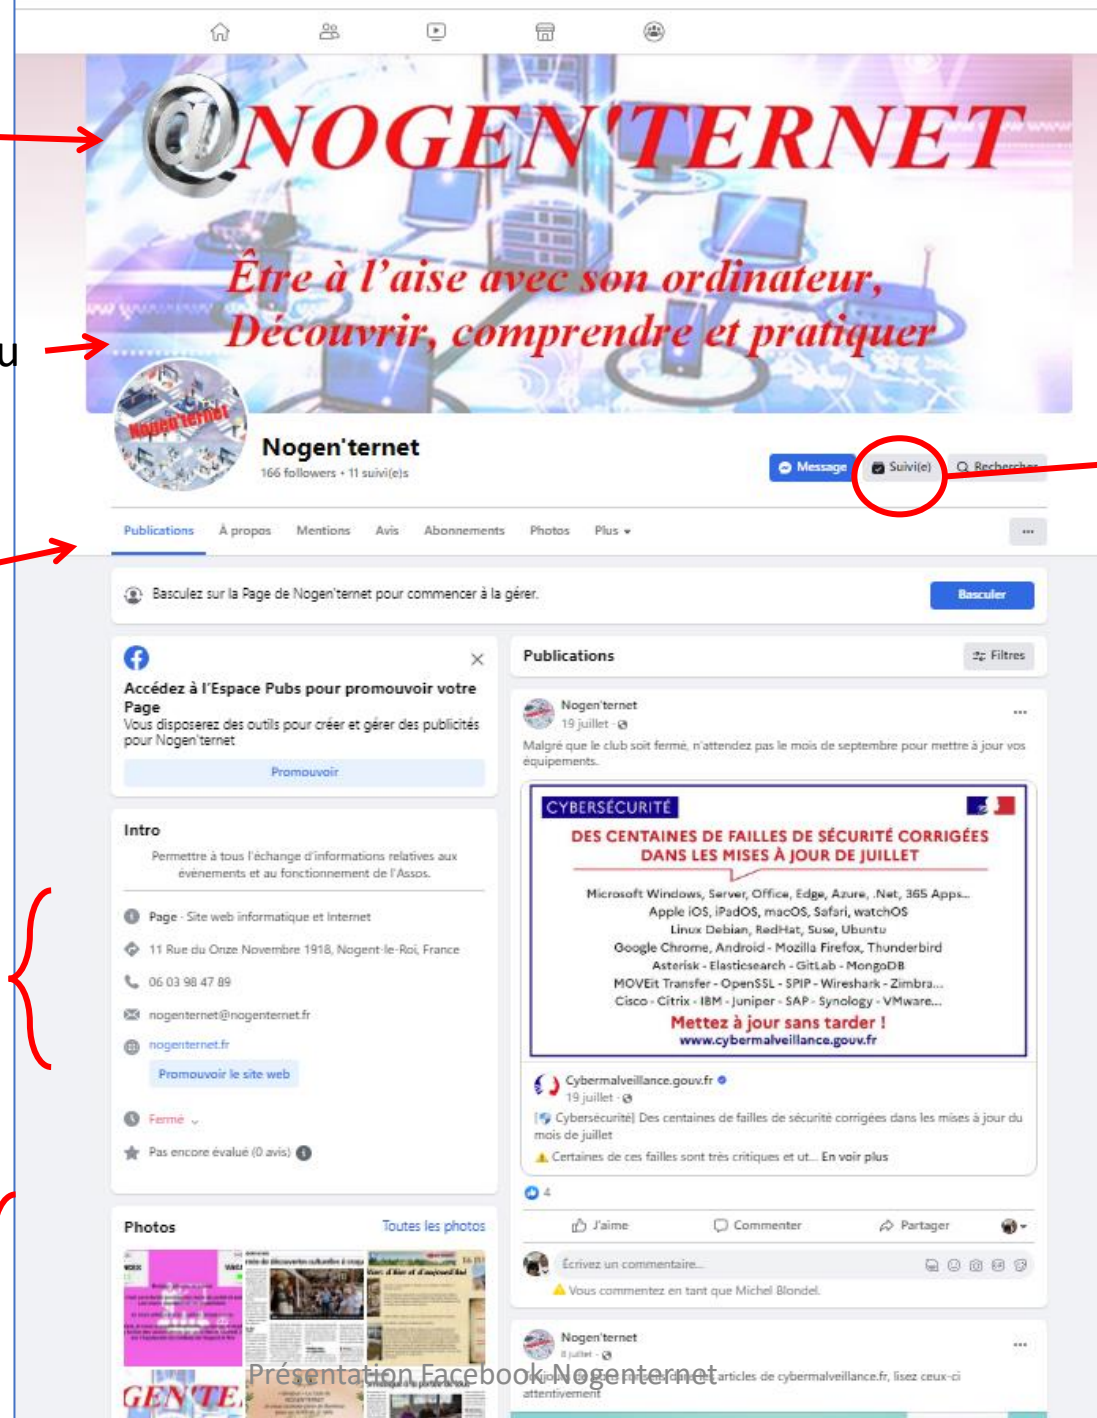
@NOGEN'TERNET

Être à l'aise avec son ordinateur,
Découvrir, comprendre et pratiquer

u

Nogen'ternet
166 followers • 11 suivi(e)s

Message
Suivi(e)
Rechercher

Publications
À propos
Mentions
Avis
Abonnements
Photos
Plus

Basculez sur la Page de Nogen'ternet pour commencer à la gérer.
Basculer

Accédez à l'Espace Pubs pour promouvoir votre Page
Vous disposerez des outils pour créer et gérer des publicités pour Nogen'ternet
Promouvoir

Intro
Permettre à tous l'échange d'informations relatives aux évènements et au fonctionnement de l'Assos.

Page · Site web informatique et Internet
11 Rue du Onze Novembre 1918, Nogent-le-Roi, France
06 03 98 47 89
nogenternet@nogenternet.fr
nogenternet.fr
Promouvoir le site web
Fermé
Pas encore évalué (0 avis)

Photos
Toutes les photos

Publications
Filtres

Nogen'ternet
19 juillet
Malgré que le club soit fermé, n'attendez pas le mois de septembre pour mettre à jour vos équipements.

CYBERSÉCURITÉ
DES CENTAINES DE FAILLES DE SÉCURITÉ CORRIGÉES DANS LES MISES À JOUR DE JUILLET
Microsoft Windows, Server, Office, Edge, Azure, .Net, 365 Apps...
Apple iOS, iPadOS, macOS, Safari, watchOS
Linux Debian, RedHat, Suse, Ubuntu
Google Chrome, Android - Mozilla Firefox, Thunderbird
Asterisk - Elasticsearch - GitLab - MongoDB
MOVEit Transfer - OpenSSL - SPIP - Wireshark - Zimbra...
Cisco - Citrix - IBM - Juniper - SAP - Synology - VMware...
Mettez à jour sans tarder !
www.cybermalveillance.gouv.fr

Cybermalveillance.gouv.fr
19 juillet
[Cybersécurité] Des centaines de failles de sécurité corrigées dans les mises à jour du mois de juillet
Certaines de ces failles sont très critiques et ut... En voir plus

4
J'aime
Commenter
Partager

Écrivez un commentaire...
Vous commentez en tant que Michel Blondel.

Nogen'ternet
8 juillet
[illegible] articles de cybermalveillance.fr, lisez ceux-ci attentivement

Présentation Facebook Nogenternet